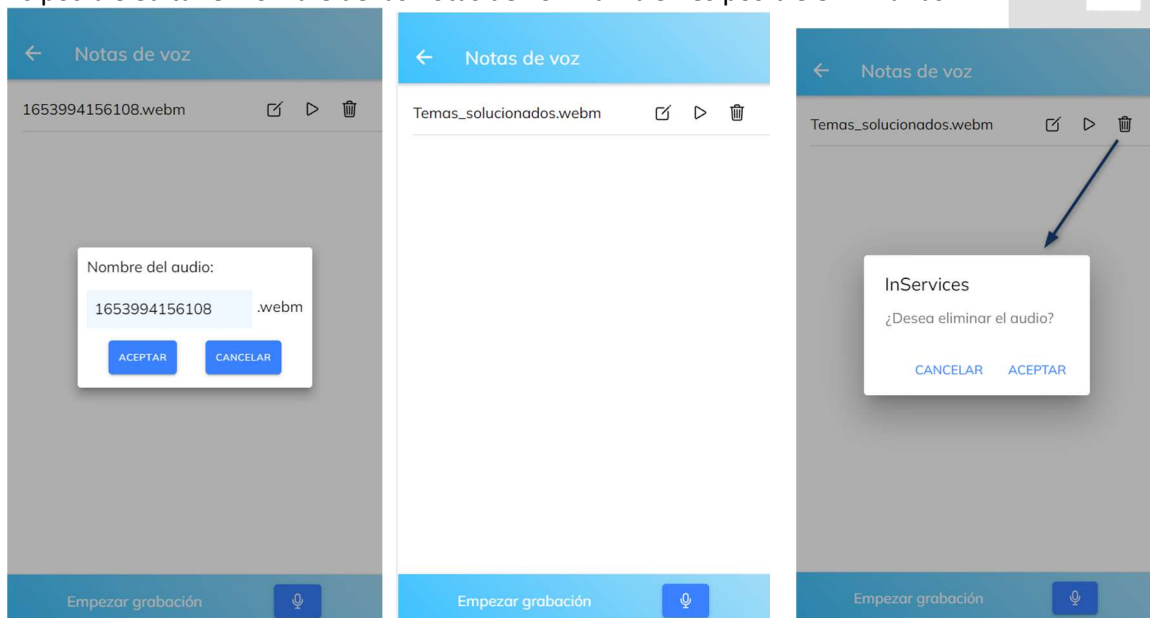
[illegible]

Notas de voz

1653994156108.webm

Nombre del audio:

1653994156108 .webm

ACEPTAR CANCELAR

Empezar grabación

Notas de voz

Temas_solucionados.webm

Empezar grabación

Notas de voz

Temas_solucionados.webm

InServices

¿Desea eliminar el audio?

CANCELAR ACEPTAR

Empezar grabación